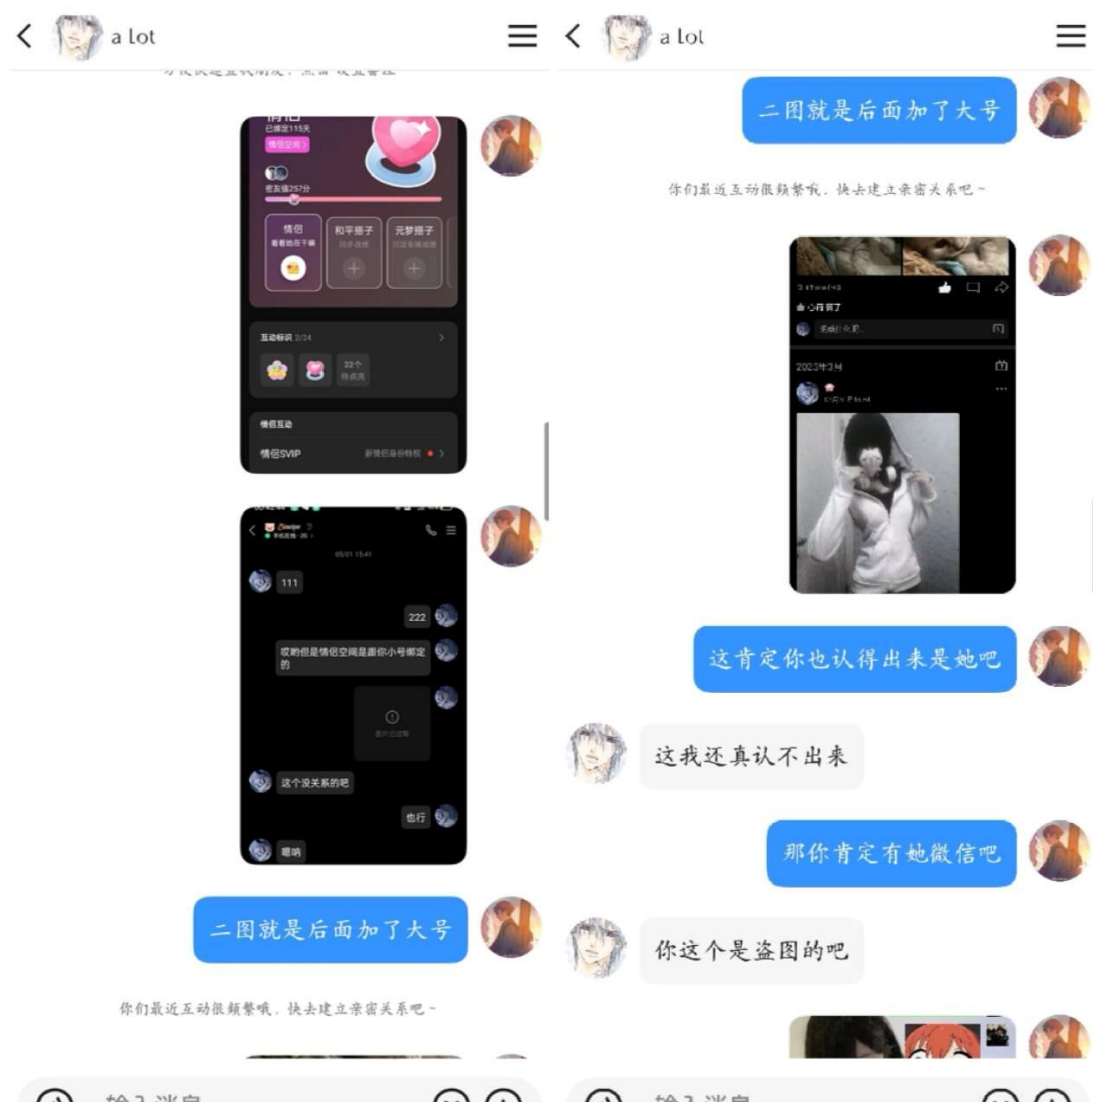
a lot

情侣
已绑定115天
情侣空间
密友值257分
情侣
和平搭子
元梦搭子

互动标识 2/24
22个
待点亮

情侣互动
情侣SVIP

111
222
哎哟但是情侣空间是跟你小号绑定的
这个没关系的吧
也行
嗯呐

二图就是后面加了大号

你们最近互动很频繁哦，快去建立亲密关系吧~

a lot

二图就是后面加了大号

你们最近互动很频繁哦，快去建立亲密关系吧~

心有灵了
2023年3月

这肯定你也认得出来是她吧

这我还真认不出来

那你肯定有她微信吧

你这个是盗图的吧